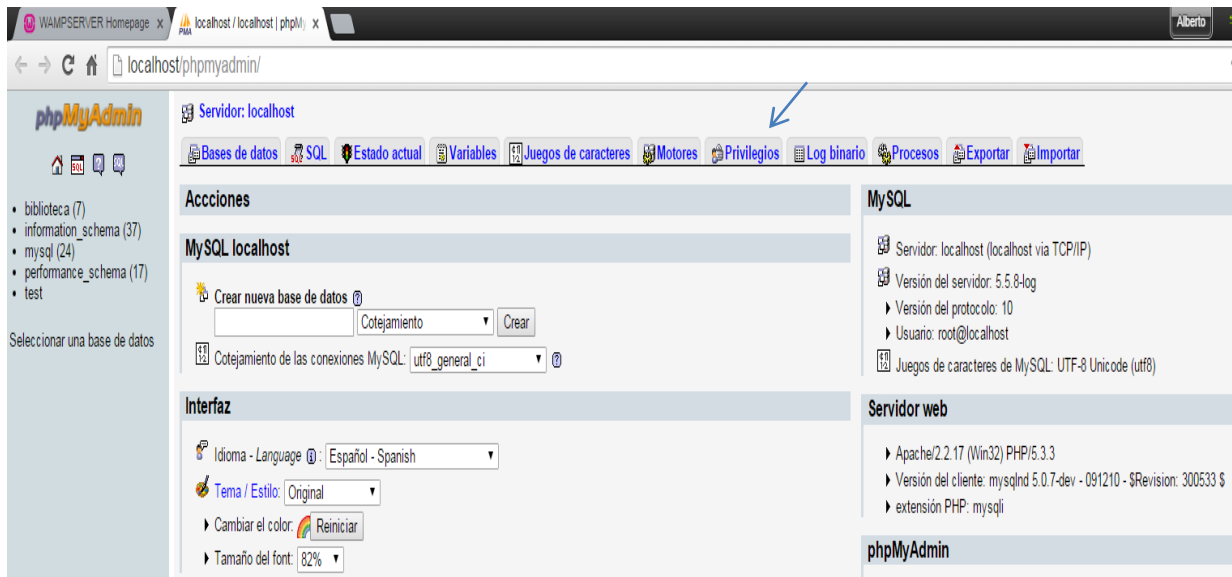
WAMPSERVER Homepage ×
localhost / localhost | phpM ×
Alberto

localhost/phpmyadmin/

phpMyAdmin

• biblioteca (7)
• information_schema (37)
• mysql (24)
• performance_schema (17)
• test

Seleccionar una base de datos

Servidor: localhost

Bases de datos | SQL | Estado actual | Variables | Juegos de caracteres | Motores | Privilegios | Log binario | Procesos | Exportar | Importar

Acciones

MySQL localhost

Crear nueva base de datos
Cotejamiento
Crear

Cotejamiento de las conexiones MySQL: utf8_general_ci

Interfaz

Idioma - Language : Español - Spanish

Tema / Estilo: Original

Cambiar el color: Reiniciar

Tamaño del font: 82%

MySQL

Servidor: localhost (localhost via TCP/IP)
Versión del servidor: 5.5.8-log
Versión del protocolo: 10
Usuario: root@localhost
Juegos de caracteres de MySQL: UTF-8 Unicode (utf8)

Servidor web

Apache/2.2.17 (Win32) PHP/5.3.3
Versión del cliente: mysqlnd 5.0.7-dev - 091210 - $Revision: 300533 $
extensión PHP: mysqli

phpMyAdmin